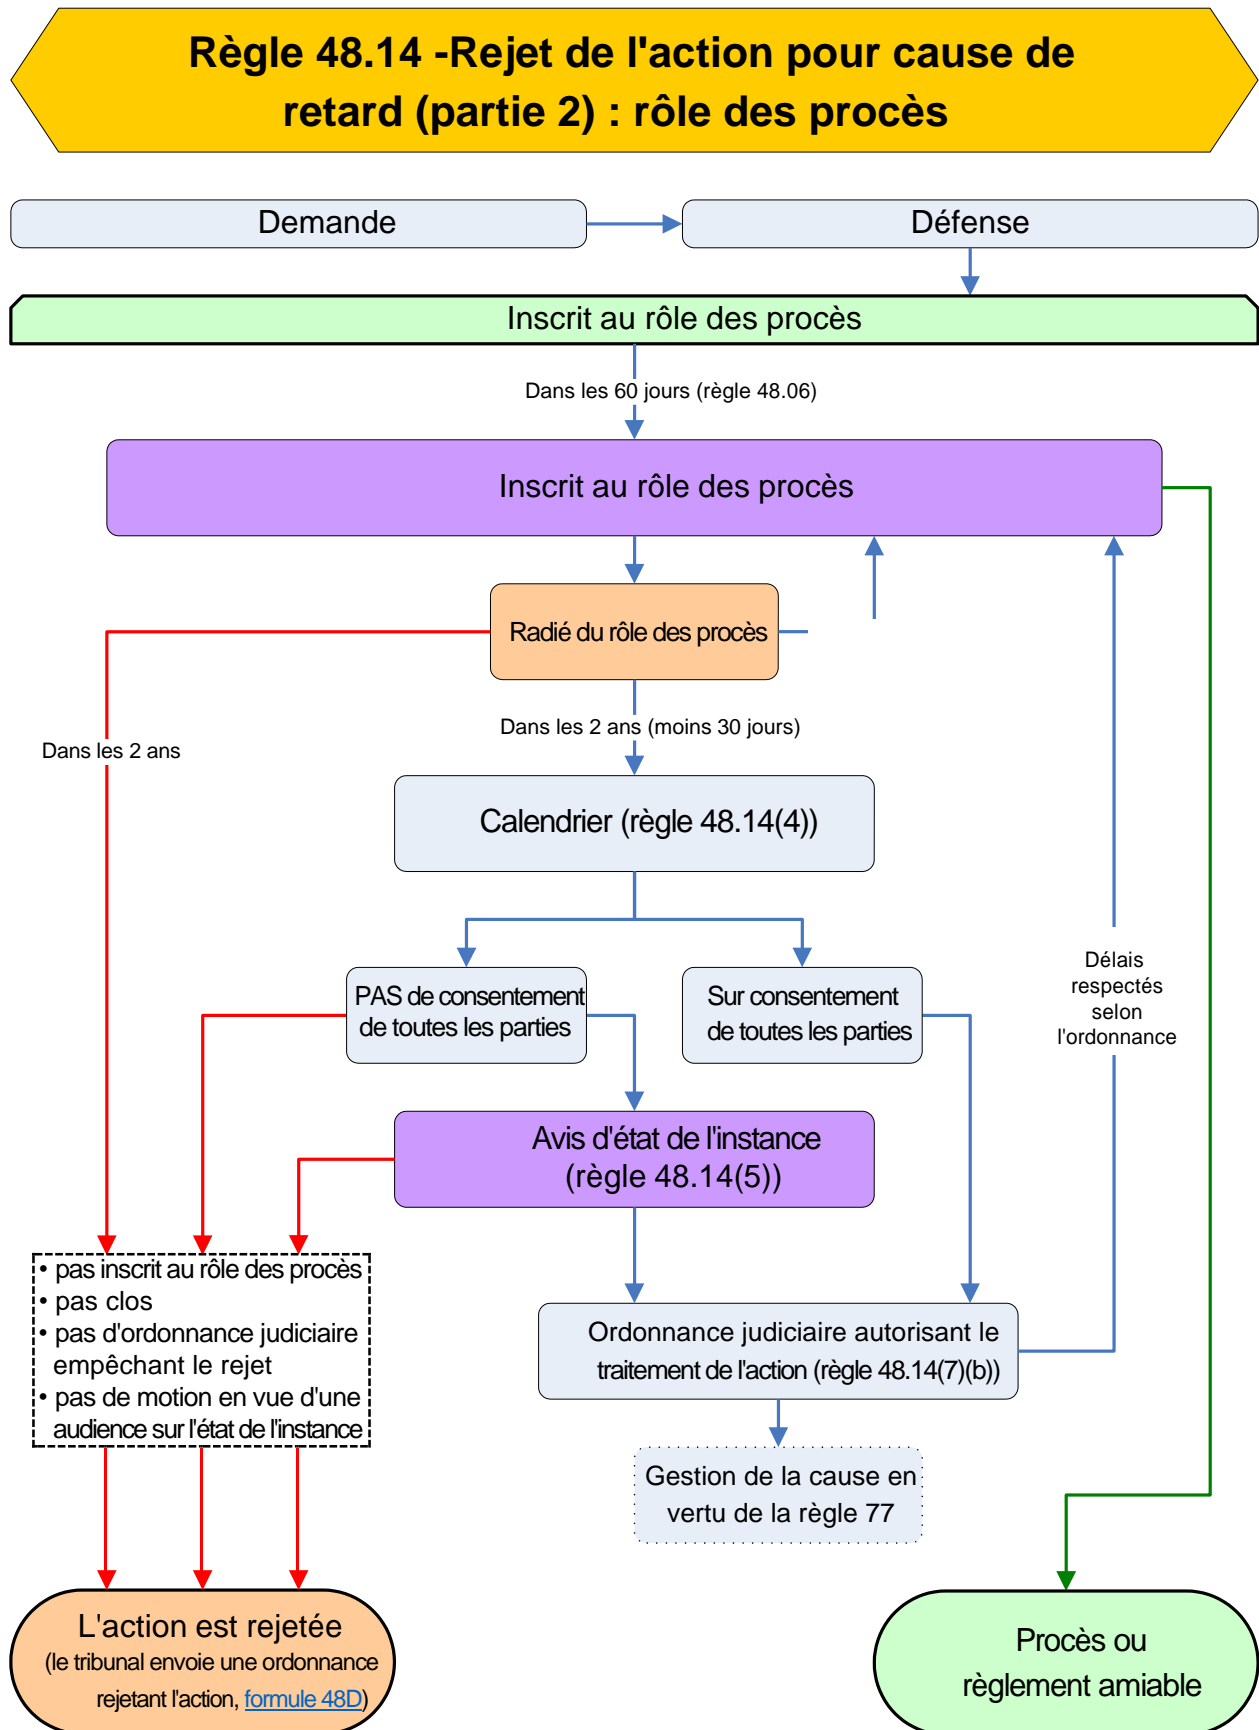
Règle 48.14 -Rejet de l'action pour cause de retard (partie 2) : rôle des procès

Demande

Défense

Inscrit au rôle des procès

Dans les 60 jours (règle 48.06)

Inscrit au rôle des procès

Radié du rôle des procès

Dans les 2 ans

Dans les 2 ans (moins 30 jours)

Calendrier (règle 48.14(4))

PAS de consentement de toutes les parties

Sur consentement de toutes les parties

Délais respectés selon l'ordonnance

Avis d'état de l'instance (règle 48.14(5))

• pas inscrit au rôle des procès
• pas clos
• pas d'ordonnance judiciaire empêchant le rejet
• pas de motion en vue d'une audience sur l'état de l'instance

Ordonnance judiciaire autorisant le traitement de l'action (règle 48.14(7)(b))

Gestion de la cause en vertu de la règle 77

L'action est rejetée (le tribunal envoie une ordonnance rejetant l'action, formule 48D)

Procès ou règlement amiable